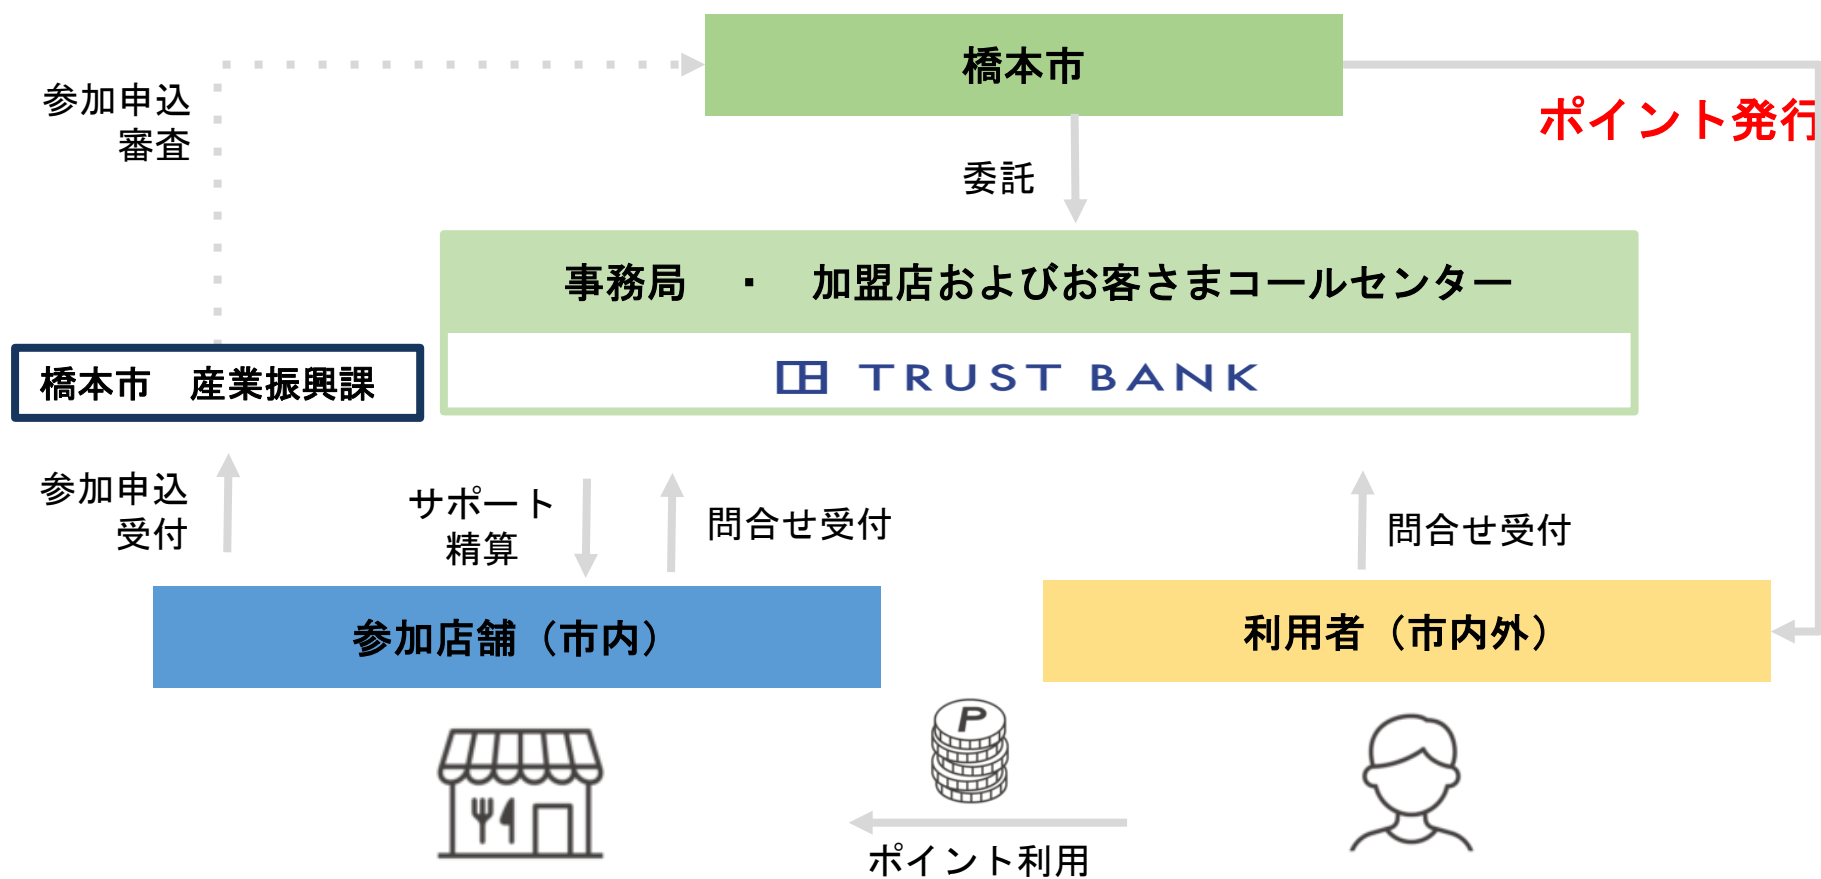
参加申込
審査

橋本市

ポイント発行

委託

事務局　・　加盟店およびお客さまコールセンター

TRUST BANK

橋本市　産業振興課

参加申込
受付

サポート
精算

問合せ受付

問合せ受付

参加店舗（市内）

利用者（市内外）

P

ポイント利用